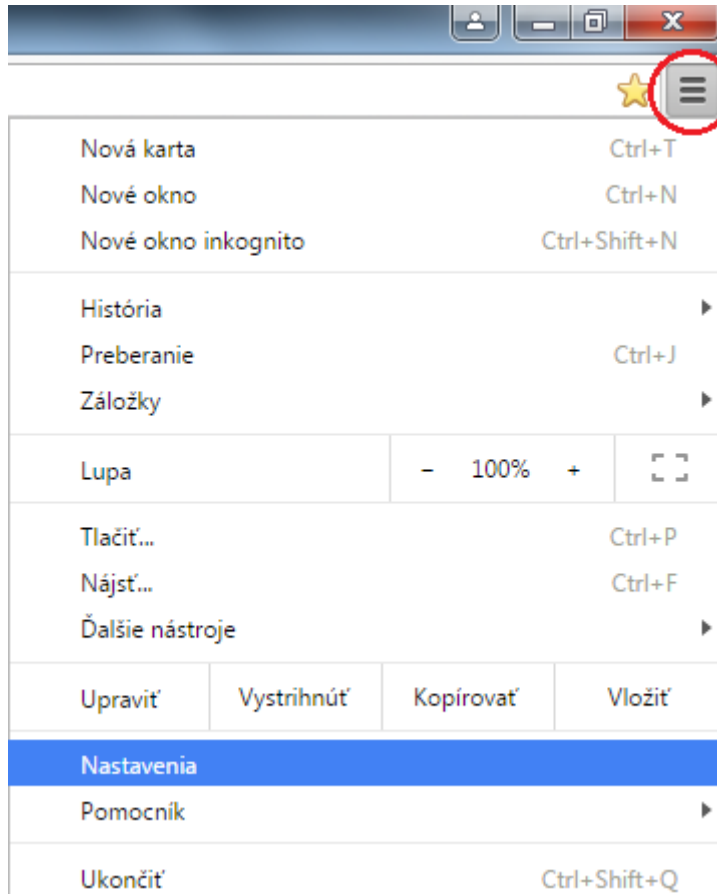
Nová karta Ctrl+T
Nové okno Ctrl+N
Nové okno inkognito Ctrl+Shift+N

História
Preberanie Ctrl+J
Záložky

Lupa − 100% +

Tlačiť... Ctrl+P
Nájsť... Ctrl+F
Ďalšie nástroje

Upraviť Vystrihnúť Kopírovať Vložiť

Nastavenia
Pomocník

Ukončiť Ctrl+Shift+Q